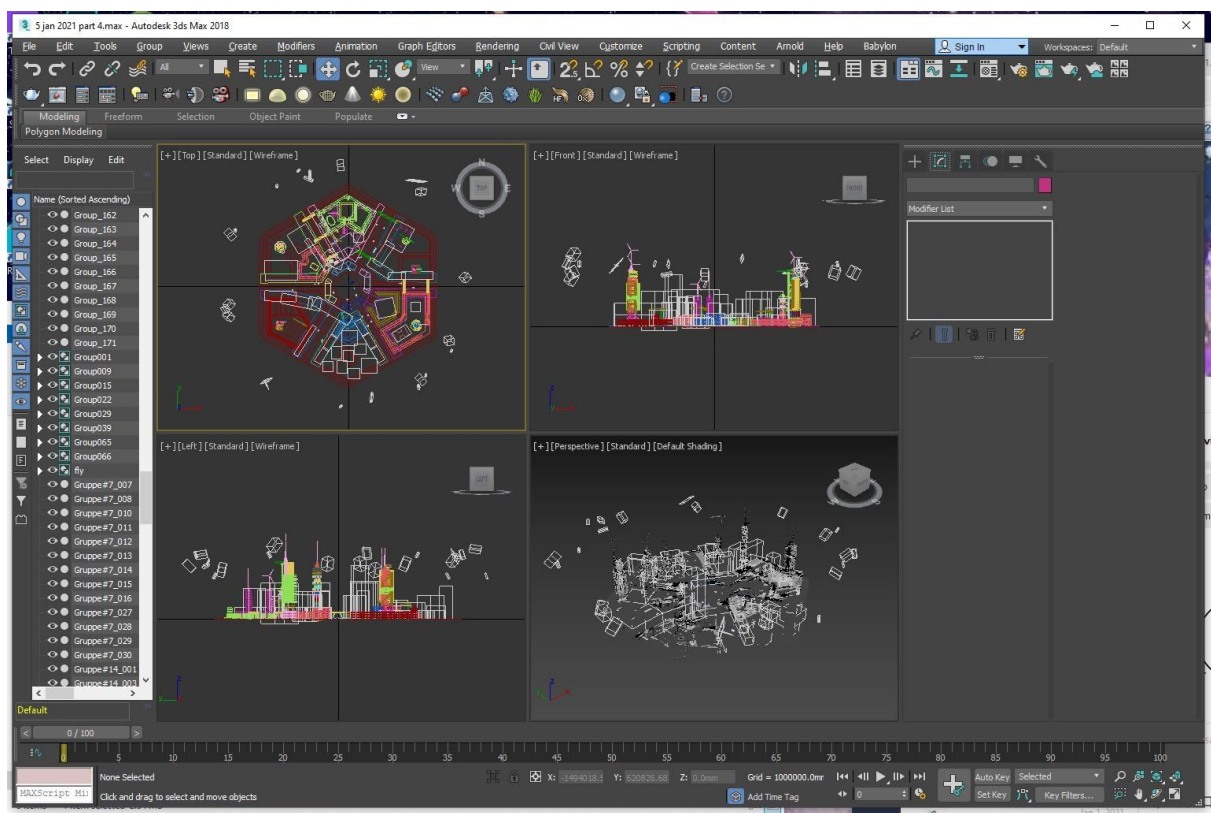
5 jan 2021 part 4.max - Autodesk 3ds Max 2018

File Edit Tools Group Views Create Modifiers Animation Graph Editors Rendering Civil View Customize Scripting Content Arnold Help Babylon Sign In Workspaces: Default

All View Create Selection Se

Modeling Freeform Selection Object Paint Populate
Polygon Modeling

Select Display Edit

Name (Sorted Ascending)
Group_162
Group_163
Group_164
Group_165
Group_166
Group_167
Group_168
Group_169
Group_170
Group_171
Group001
Group009
Group015
Group022
Group029
Group039
Group065
Group066
fly
Gruppe#7_007
Gruppe#7_008
Gruppe#7_010
Gruppe#7_011
Gruppe#7_012
Gruppe#7_013
Gruppe#7_014
Gruppe#7_015
Gruppe#7_016
Gruppe#7_027
Gruppe#7_028
Gruppe#7_029
Gruppe#7_030
Gruppe#14_001
Gruppe#14_003

Default

[+] [Top] [Standard] [Wireframe]
[+] [Front] [Standard] [Wireframe]
[+] [Left] [Standard] [Wireframe]
[+] [Perspective] [Standard] [Default Shading]

TOP
FRONT
LEFT

Modifier List

0 / 100

0 5 10 15 20 25 30 35 40 45 50 55 60 65 70 75 80 85 90 95 100

None Selected
MAXScript Mi
Click and drag to select and move objects
X: -1494018.1 Y: 620826.68 Z: 0.0mm
Grid = 1000000.0mr
Add Time Tag
Auto Key Selected
Set Key Key Filters...
0